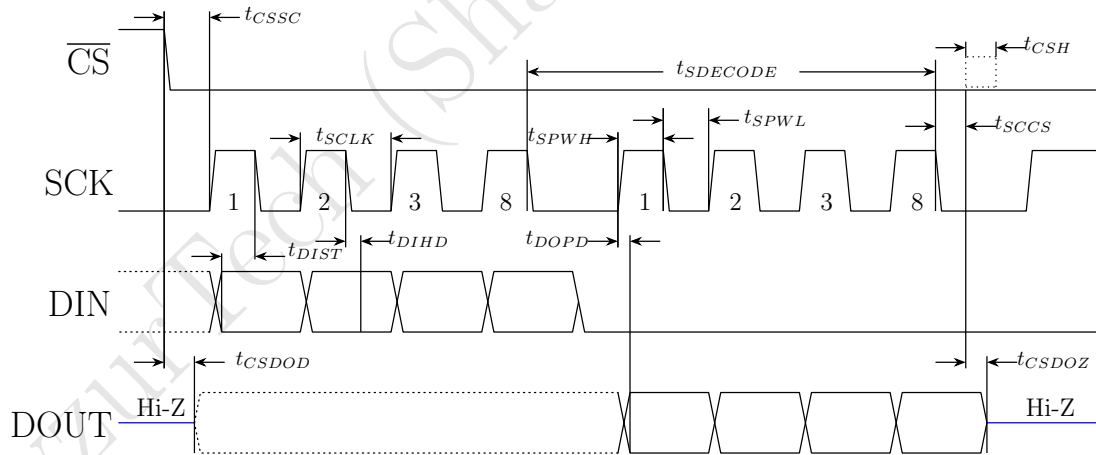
$t_{CSSC}$

$\overline{\text{CS}}$

$t_{SDECODE}$

$t_{CSH}$

$t_{SCLK}$

$t_{SPWH}$

$t_{SPWL}$

$t_{SCCS}$

SCK

1 2 3 8 1 2 3 8

$t_{DIST}$

$t_{DIHD}$

$t_{DOPD}$

DIN

$t_{CSDOD}$

$t_{CSDOZ}$

DOUT

Hi-Z

Hi-Z